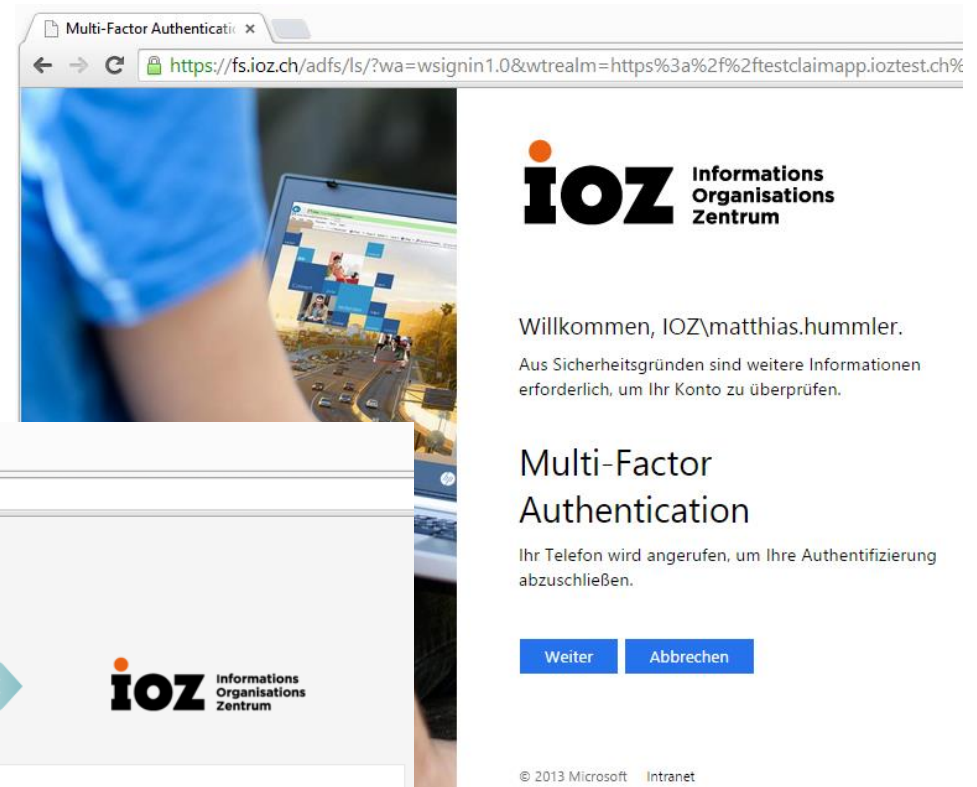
Multi-Factor Authenticati ×

https://fs.ioz.ch/adfs/ls/?wa=wsignin1.0&wtrealm=https%3a%2f%2ftestclaimapp.ioztest.ch%

IOZ Informations Organisations Zentrum

Willkommen, IOZ\matthias.hummler.

Aus Sicherheitsgründen sind weitere Informationen erforderlich, um Ihr Konto zu überprüfen.

Multi-Factor Authentication

Ihr Telefon wird angerufen, um Ihre Authentifizierung abzuschließen.

Weiter Abbrechen

© 2013 Microsoft Intranet

IOZ Informations Organisations Zentrum